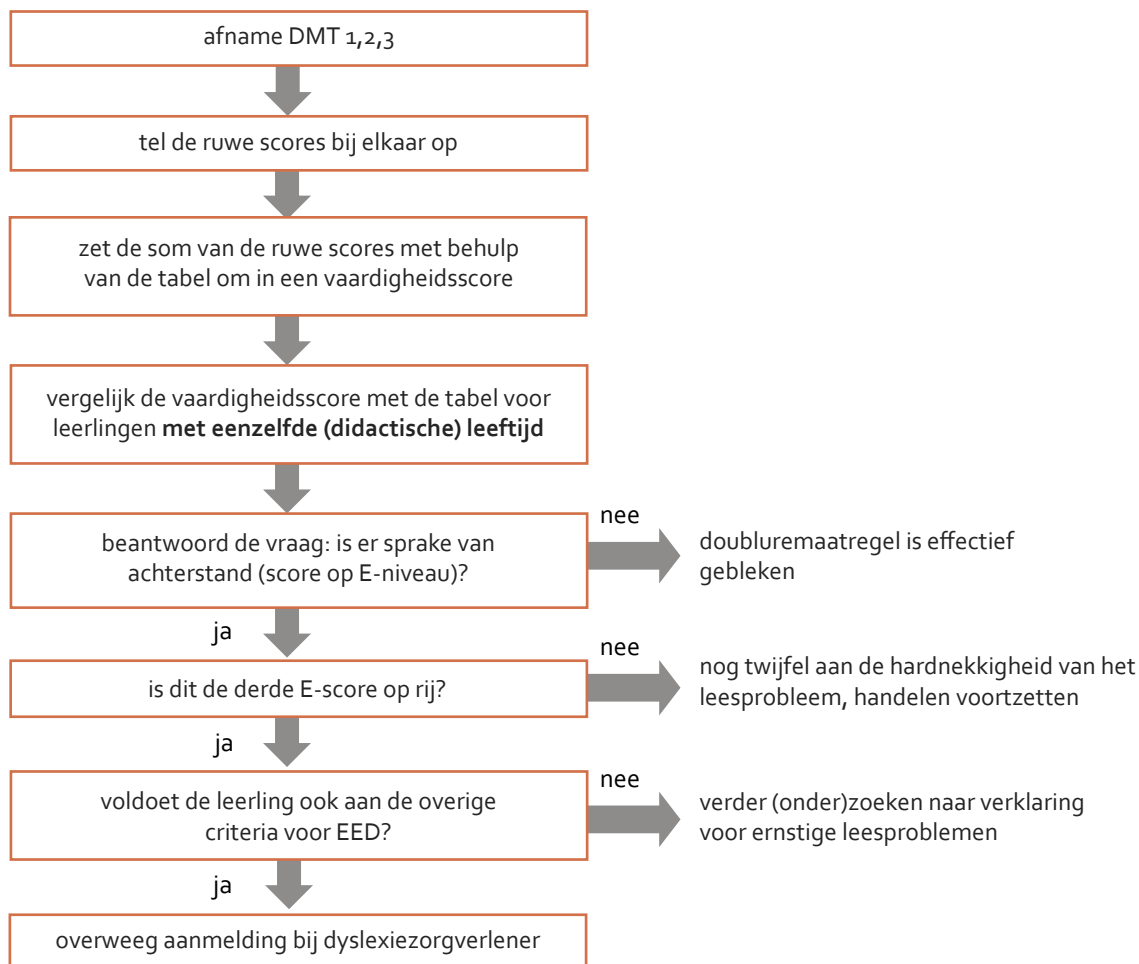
afname DMT 1,2,3

tel de ruwe scores bij elkaar op

zet de som van de ruwe scores met behulp van de tabel om in een vaardigheidsscore

vergelijk de vaardigheidsscore met de tabel voor leerlingen **met eenzelfde (didactische) leeftijd**

beantwoord de vraag: is er sprake van achterstand (score op E-niveau)?

nee

doubluremaatregel is effectief gebleken

ja

is dit de derde E-score op rij?

nee

nog twijfel aan de hardnekkigheid van het leesprobleem, handelen voortzetten

ja

voldoet de leerling ook aan de overige criteria voor EED?

nee

verder (onder)zoeken naar verklaring voor ernstige leesproblemen

ja

overweeg aanmelding bij dyslexiezorgverlener